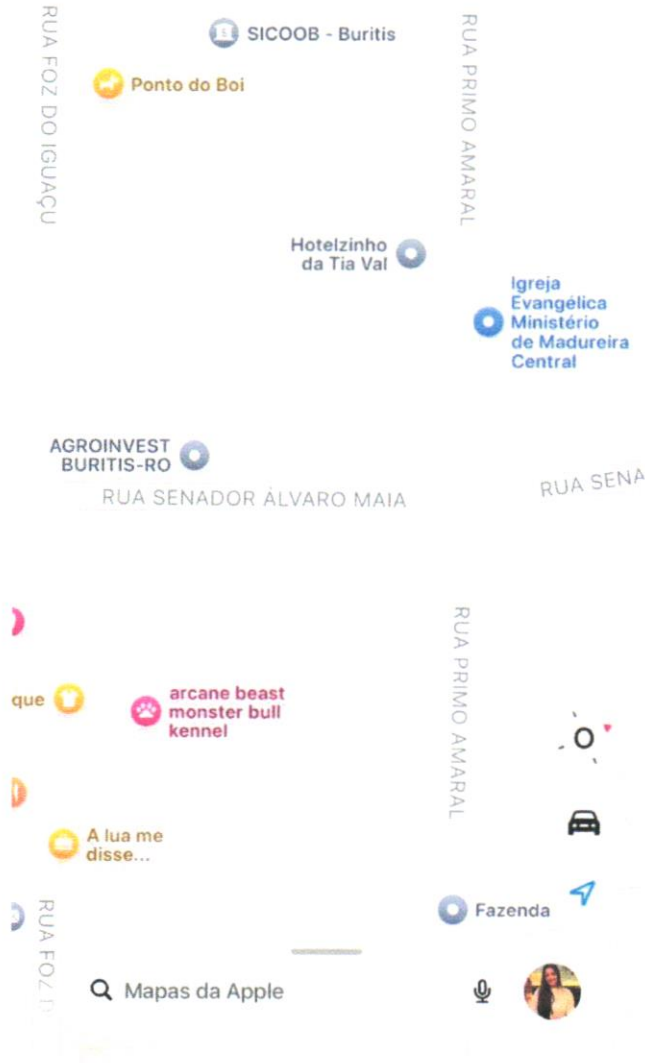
RUA FOZ DO IGUAÇU

SICOOB - Buritis

Ponto do Boi

RUA PRIMO AMARAL

Hotelzinho da Tia Val

Igreja Evangélica Ministério de Madureira Central

AGROINVEST BURITIS-RO

RUA SENADOR ÁLVARO MAIA

RUA SENA

RUA PRIMO AMARAL

que

arcane beast monster bull kennel

A lua me disse...

RUA FOZ D

Fazenda

Mapas da Apple